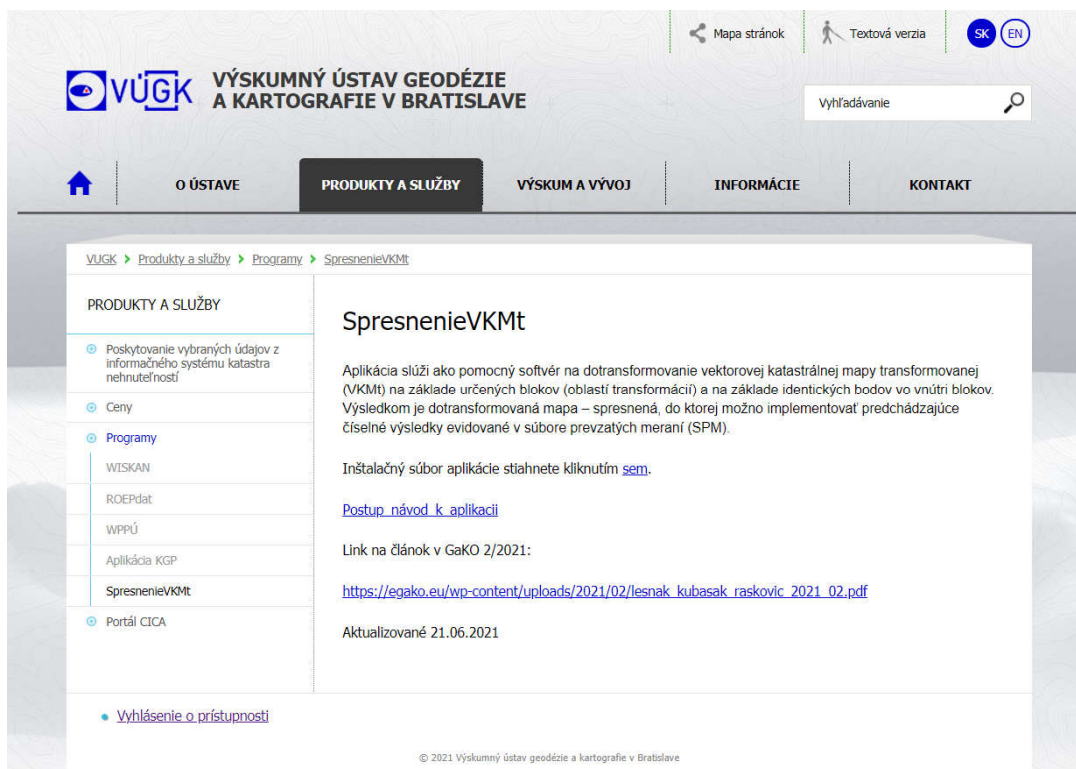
Mapa stránok Textová verzia SK EN

VÚGK VÝSKUMNÝ ÚSTAV GEODÉZIE A KARTOGRAFIE V BRATISLAVE

Vyhľadávanie

O ÚSTAVE PRODUKTY A SLUŽBY VÝSKUM A VÝVOJ INFORMÁCIE KONTAKT

VUGK > Produkty a služby > Programy > SpresnenieVKMt

PRODUKTY A SLUŽBY

Poskytovanie vybraných údajov z informačného systému katastra nehnuteľností
Ceny
Programy
WISKAN
ROEPdat
WPPÚ
Aplikácia KGP
SpresnenieVKMt
Portál CICA

SpresnenieVKMt

Aplikácia slúži ako pomocný softvér na dotransformovanie vektorovej katastrálnej mapy transformovanej (VKMt) na základe určených blokov (oblastí transformácií) a na základe identických bodov vo vnútri blokov. Výsledkom je dotransformovaná mapa – spresnená, do ktorej možno implementovať predchádzajúce číselné výsledky evidované v súbore prevzatých meraní (SPM).

Inštalačný súbor aplikácie stiahnete kliknutím sem.

Postup_návod_k_aplikacii

Link na článok v GaKO 2/2021:

https://egako.eu/wp-content/uploads/2021/02/lesnak_kubasak_raskovic_2021_02.pdf

Aktualizované 21.06.2021

Vyhlásenie o prístupnosti

© 2021 Výskumný ústav geodézie a kartografie v Bratislave